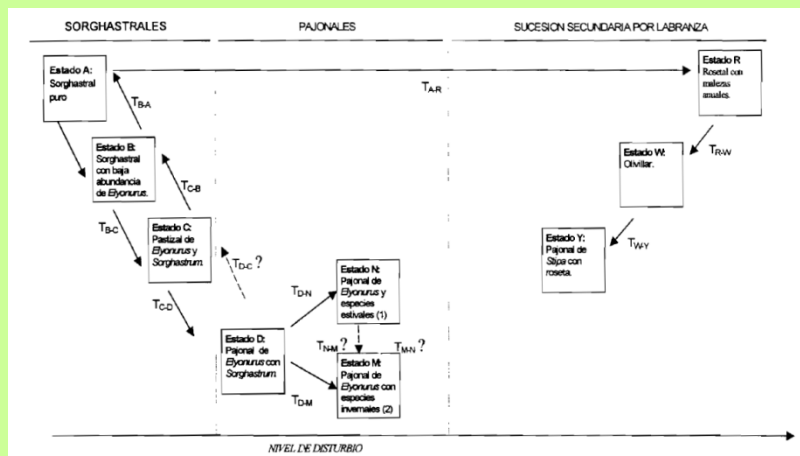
SORGHASTRALES

PAJONALES

SUCESION SECUNDARIA POR LABRANZA

Estado A: Sorghastral puro

$T_{A-R}$

Estado R: Rosetal con malezas anuales.

$T_{B-A}$

Estado B: Sorghastral con baja abundancia de *Elyonurus*.

$T_{C-B}$

$T_{R-W}$

Estado W: Olivillar.

$T_{B-C}$

Estado C: Pastizal de *Elyonurus* y *Sorghastrum*.

$T_{D-C}$ ?

Estado Y: Pajonal de *Stipa* con roseta.

$T_{W-Y}$

Estado N: Pajonal de *Elyonurus* y especies estivales (1)

$T_{C-D}$

$T_{D-N}$

Estado D: Pajonal de *Elyonurus* con *Sorghastrum*.

$T_{N-M}$ ?

$T_{M-N}$ ?

Estado M: Pajonal de *Elyonurus* con especies invernales (2)

$T_{D-M}$

NIVEL DE DISTURBIO